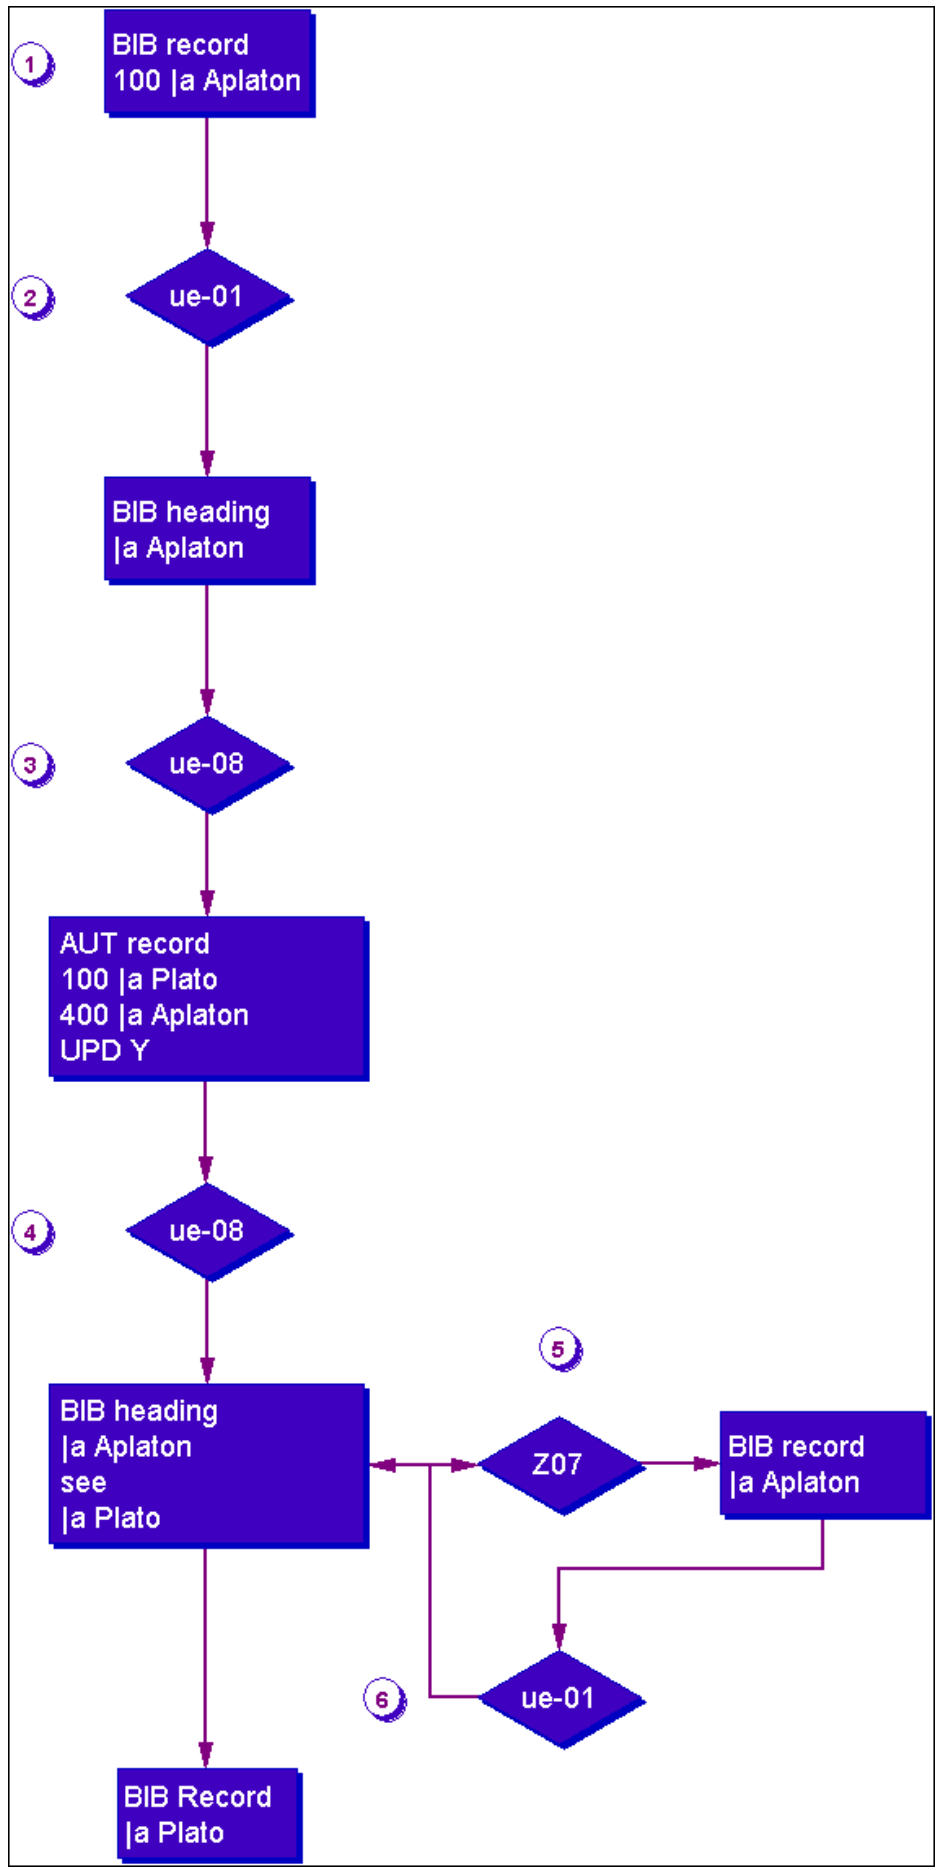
1

BIB record
100 |a Aplaton

2

ue-01

BIB heading
|a Aplaton

3

ue-08

AUT record
100 |a Plato
400 |a Aplaton
UPD Y

4

ue-08

BIB heading
|a Aplaton
see
|a Plato

5

Z07

BIB record
|a Aplaton

6

ue-01

BIB Record
|a Plato